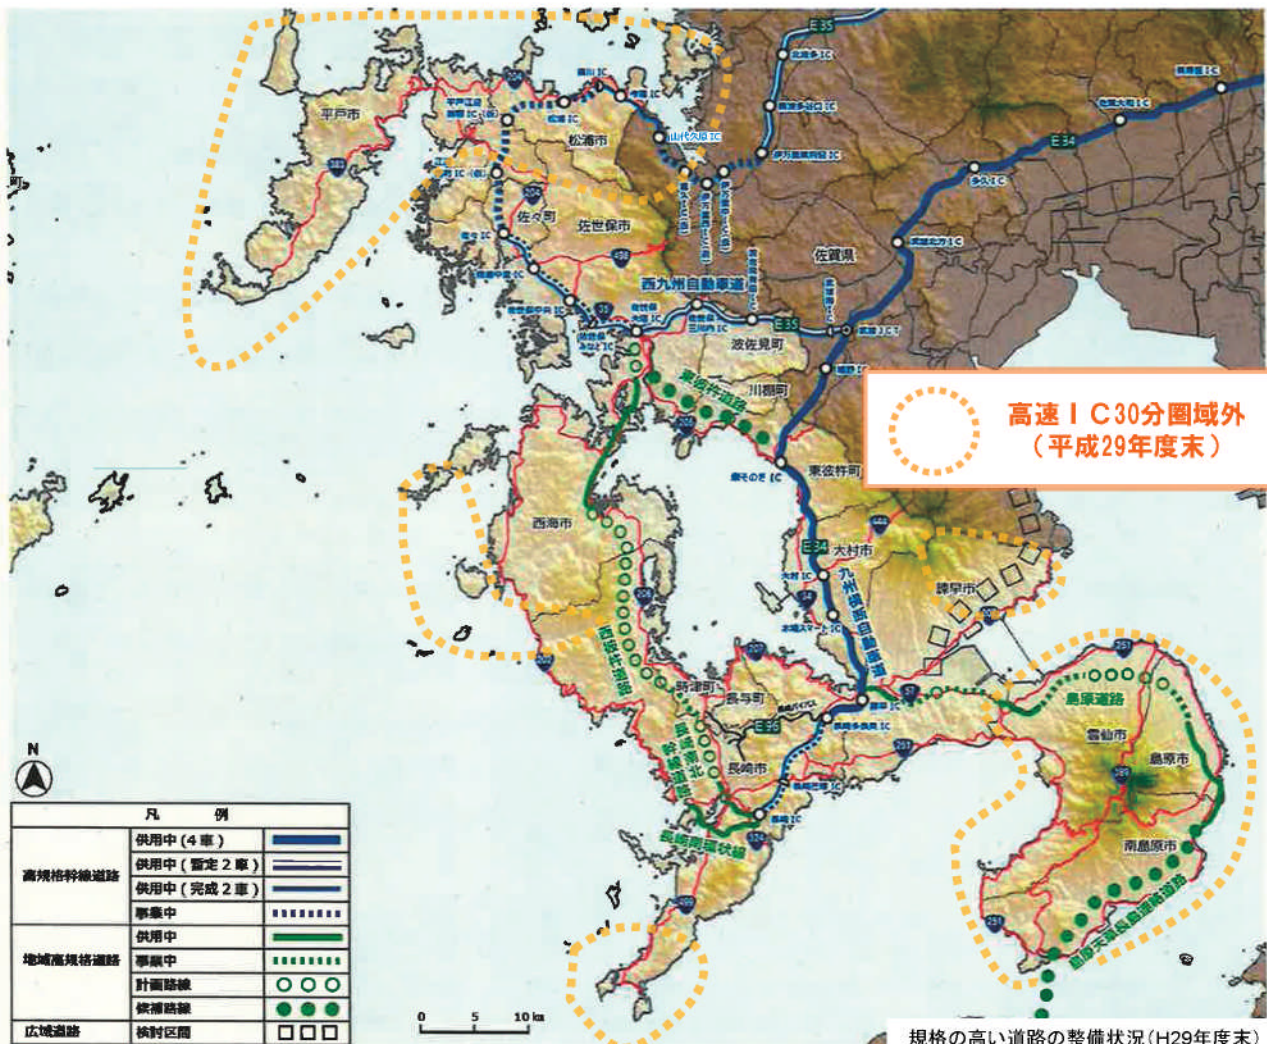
E35

北方IC

武雄北方IC

佐賀県

嬉野IC

武雄JCT

E34

多久IC

佐賀大和IC

長崎IC

平戸市

松浦市

佐々町

佐世保市

西九州自動車道

E35

波佐見町

川棚町

東彼杵町

東彼杵道路

山代久原IC

伊万里東府招IC

佐世保中央IC

佐世保みなとIC

三川内IC

東そのぎIC

西海市

大村市

E34

九州横断自動車道

大村IC

諫早市

西彼杵道路

時津町

長与町

E34

長崎市

島原道路

雲仙市

島原市

南島原市

長崎南環状線

島原天草長島連絡道路

高速ＩＣ30分圏域外
（平成29年度末）

N

| 凡　例 | | |
|---|---|---|
| 高規格幹線道路 | 供用中（4車） | |
| | 供用中（暫定2車） | |
| | 供用中（完成2車） | |
| | 事業中 | |
| 地域高規格道路 | 供用中 | |
| | 事業中 | |
| | 計画路線 | ○○○ |
| | 候補路線 | ●●● |
| 広域道路 | 検討区間 | □□□ |

0　5　10km

規格の高い道路の整備状況（H29年度末）